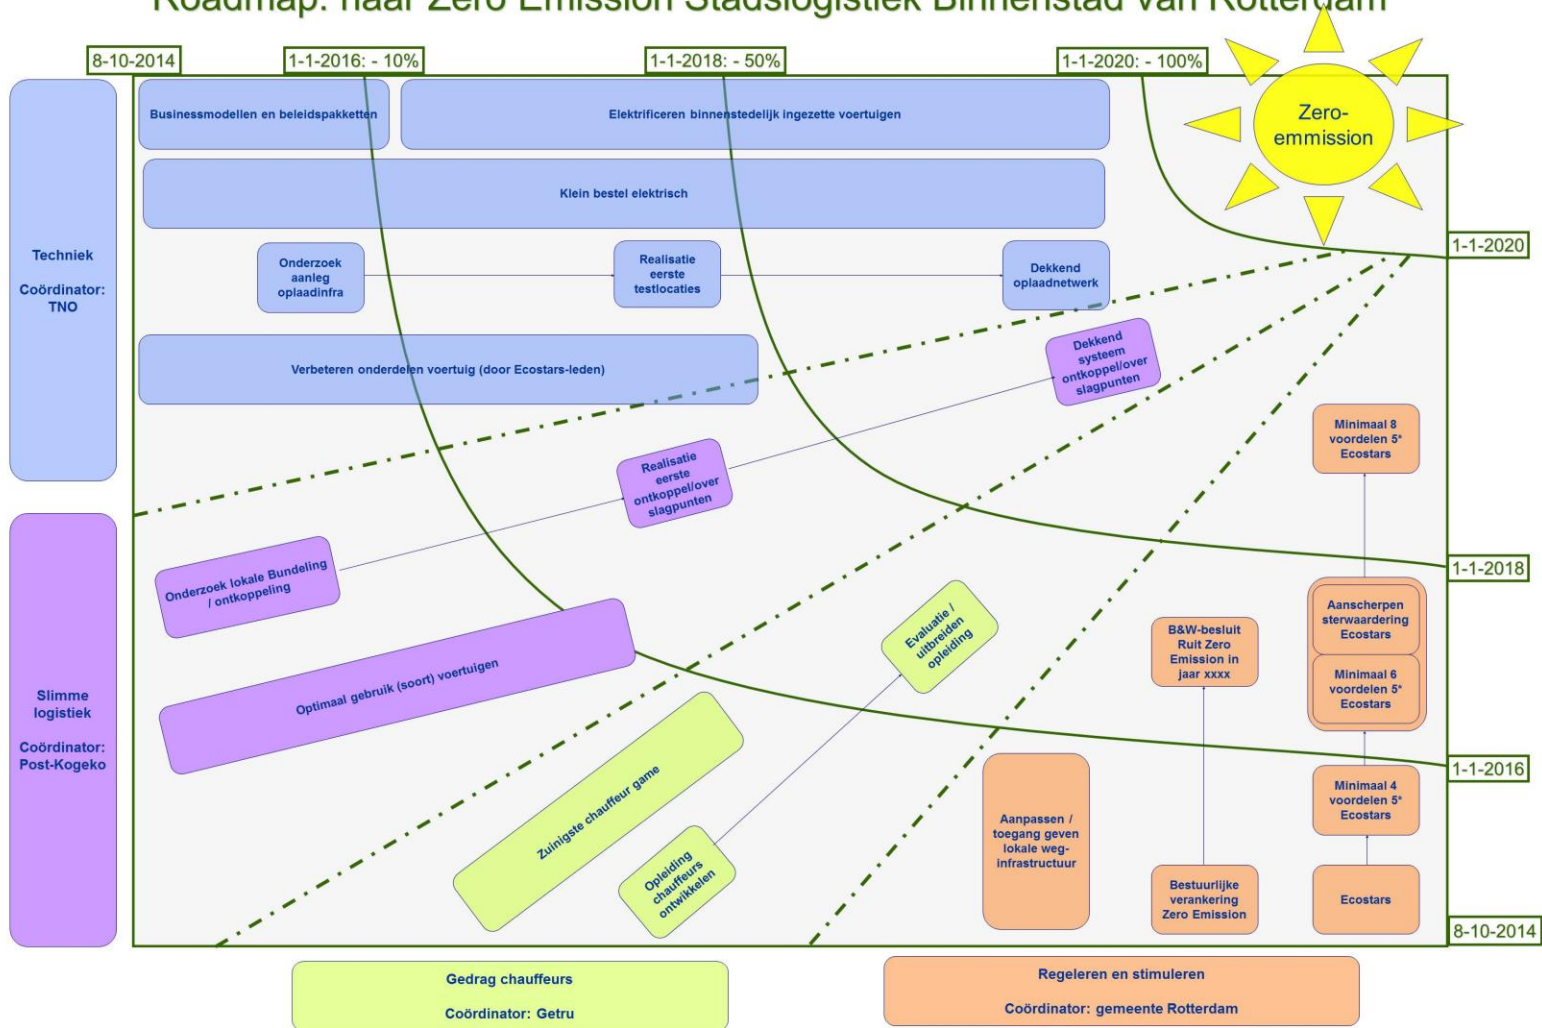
Roadmap: naar Zero Emission Stadslogistiek Binnenstad van Rotterdam

8-10-2014

1-1-2016: - 10%

1-1-2018: - 50%

1-1-2020: - 100%

Zero-emmission

Techniek

Coördinator: TNO

Businessmodellen en beleidspakketten

Elektrificeren binnenstedelijk ingezette voertuigen

Klein bestel elektrisch

Onderzoek aanleg oplaadinfra

Realisatie eerste testlocaties

Dekkend oplaadnetwerk

Verbeteren onderdelen voertuig (door Ecostars-leden)

Dekkend systeem ontkoppel/over slagpunten

1-1-2020

Slimme logistiek

Coördinator: Post-Kogeko

Realisatie eerste ontkoppel/over slagpunten

Onderzoek lokale Bundeling / ontkoppeling

Optimaal gebruik (soort) voertuigen

Minimaal 8 voordelen 5* Ecostars

1-1-2018

Evaluatie / uitbreiden opleiding

B&W-besluit Ruit Zero Emission in jaar xxxx

Aanscherpen sterwaardering Ecostars

Minimaal 6 voordelen 5* Ecostars

1-1-2016

Zuinigste chauffeur game

Opleiding chauffeurs ontwikkelen

Aanpassen / toegang geven lokale weg-infrastructuur

Bestuurlijke verankering Zero Emission

Minimaal 4 voordelen 5* Ecostars

Ecostars

8-10-2014

Gedrag chauffeurs

Coördinator: Getru

Regeleren en stimuleren

Coördinator: gemeente Rotterdam